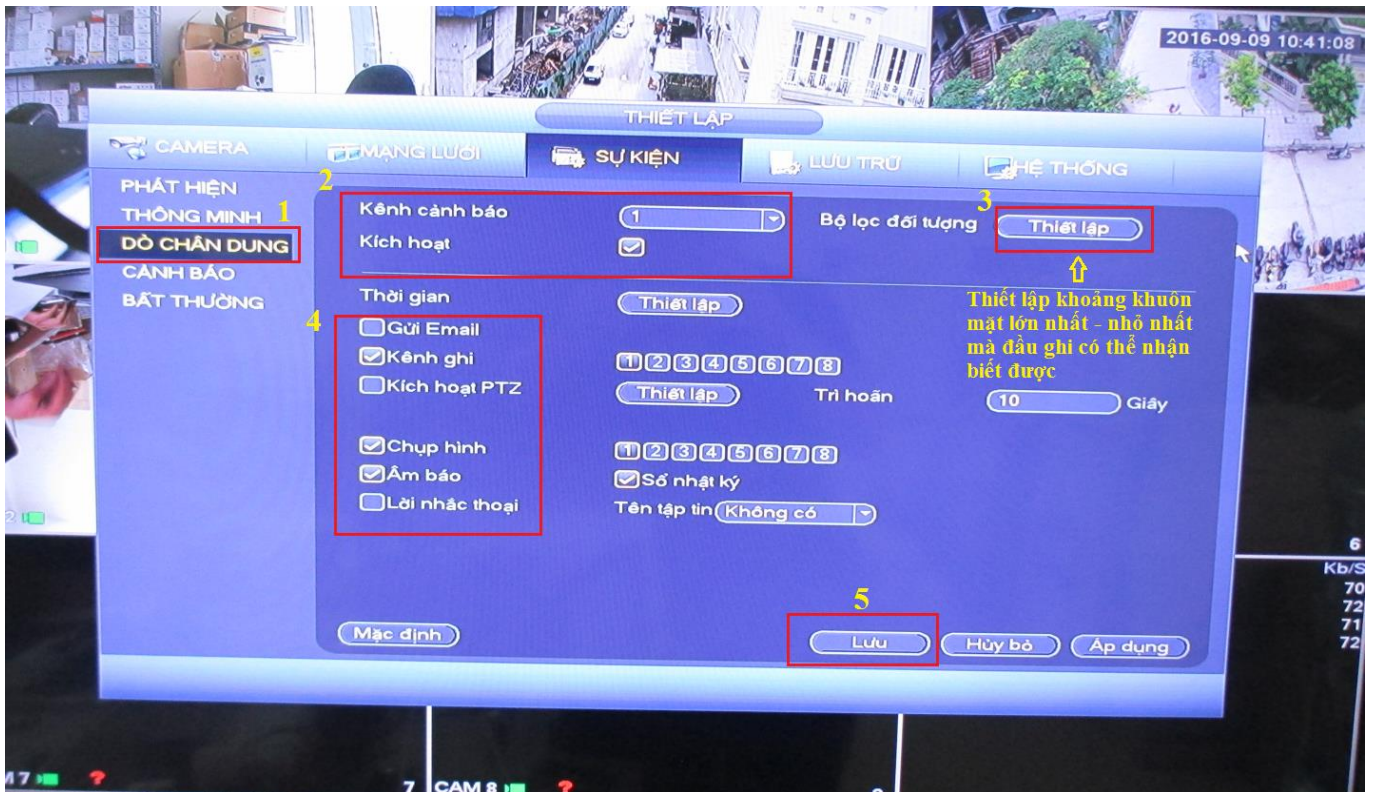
2016-09-09 10:41:08

THIẾT LẬP

CAMERA
MẠNG LƯỚI
SỰ KIỆN
LƯU TRỮ
HỆ THỐNG

PHÁT HIỆN
THÔNG MINH 1
DÒ CHÂN DUNG
CẢNH BÁO
BẤT THƯỜNG

2
Kênh cảnh báo 1
Kích hoạt

Bộ lọc đối tượng 3 Thiết lập

Thiết lập khoảng khuôn mặt lớn nhất - nhỏ nhất mà đầu ghi có thể nhận biết được

Thời gian Thiết lập
4
Gửi Email
Kênh ghi 1 2 3 4 5 6 7 8
Kích hoạt PTZ Thiết lập Trì hoãn 10 Giây

Chụp hình 1 2 3 4 5 6 7 8
Âm báo Sổ nhật ký
Lời nhắc thoại Tên tập tin Không có

5
Mặc định
Lưu
Hủy bỏ
Áp dụng

6
Kb/S
70
72
71
72

7 CAM 8